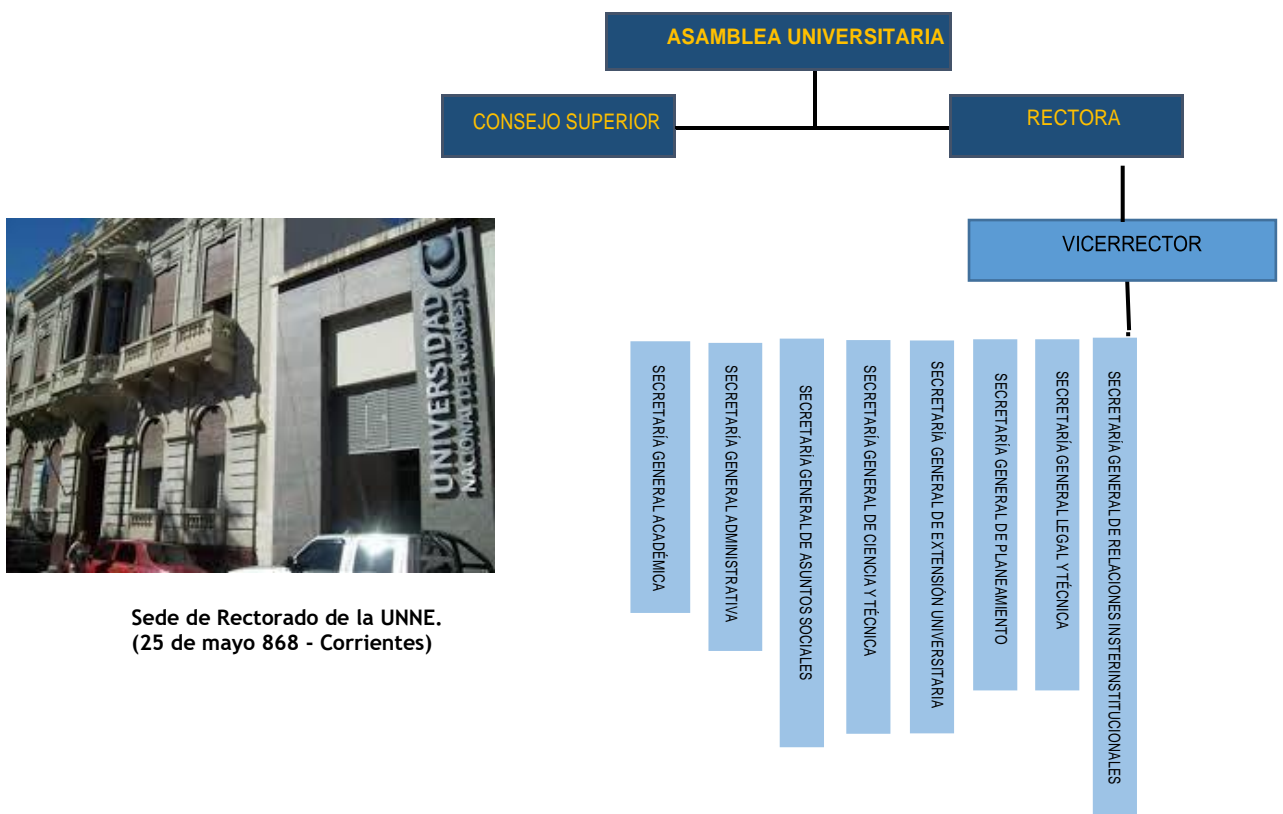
ASAMBLEA UNIVERSITARIA

CONSEJO SUPERIOR

RECTORA

VICERRECTOR

SECRETARÍA GENERAL ACADÉMICA

SECRETARÍA GENERAL ADMINISTRATIVA

SECRETARÍA GENERAL DE ASUNTOS SOCIALES

SECRETARÍA GENERAL DE CIENCIA Y TÉCNICA

SECRETARÍA GENERAL DE EXTENSIÓN UNIVERSITARIA

SECRETARÍA GENERAL DE PLANEAMIENTO

SECRETARÍA GENERAL LEGAL Y TÉCNICA

SECRETARÍA GENERAL DE RELACIONES INSTERINSTITUCIONALES

UNIVERSIDAD NACIONAL DEL NORDESTE

Sede de Rectorado de la UNNE.
(25 de mayo 868 - Corrientes)